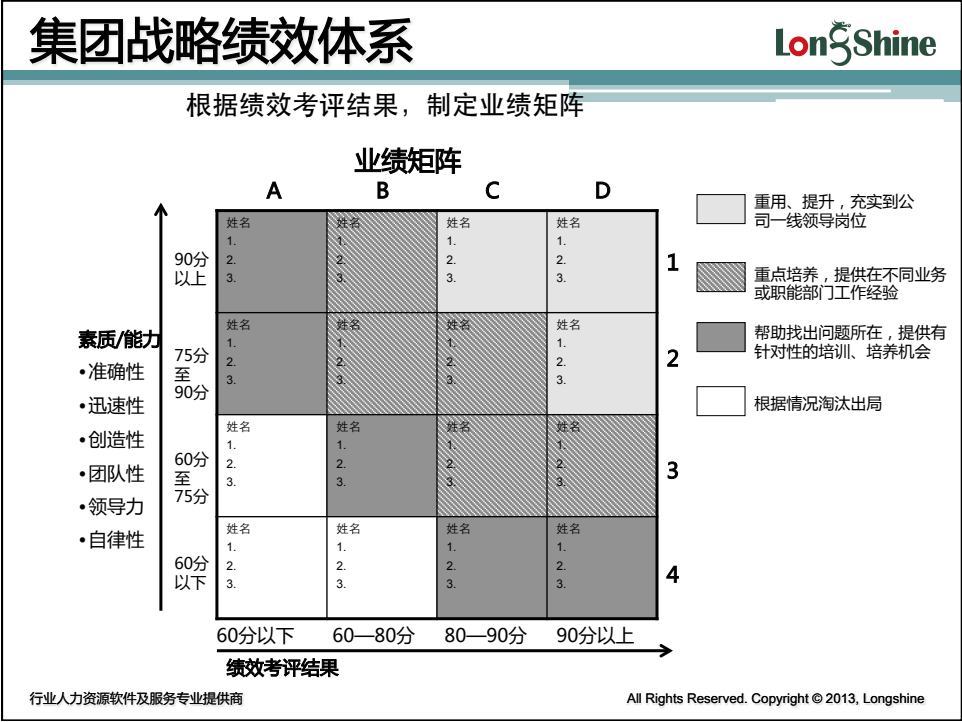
集团战略绩效体系

LongShine

根据绩效考评结果，制定业绩矩阵

业绩矩阵

|  | A | B | C | D |  |
|---|---|---|---|---|---|
| 90分以上 | 姓名 1. 2. 3. | 姓名 1. 2. 3. | 姓名 1. 2. 3. | 姓名 1. 2. 3. | 1 |
| 75分至90分 | 姓名 1. 2. 3. | 姓名 1. 2. 3. | 姓名 1. 2. 3. | 姓名 1. 2. 3. | 2 |
| 60分至75分 | 姓名 1. 2. 3. | 姓名 1. 2. 3. | 姓名 1. 2. 3. | 姓名 1. 2. 3. | 3 |
| 60分以下 | 姓名 1. 2. 3. | 姓名 1. 2. 3. | 姓名 1. 2. 3. | 姓名 1. 2. 3. | 4 |
|  | 60分以下 | 60—80分 | 80—90分 | 90分以上 |  |

绩效考评结果

素质/能力
•准确性
•迅速性
•创造性
•团队性
•领导力
•自律性

重用、提升，充实到公司一线领导岗位

重点培养，提供在不同业务或职能部门工作经验

帮助找出问题所在，提供有针对性的培训、培养机会

根据情况淘汰出局

行业人力资源软件及服务专业提供商

All Rights Reserved. Copyright © 2013, Longshine